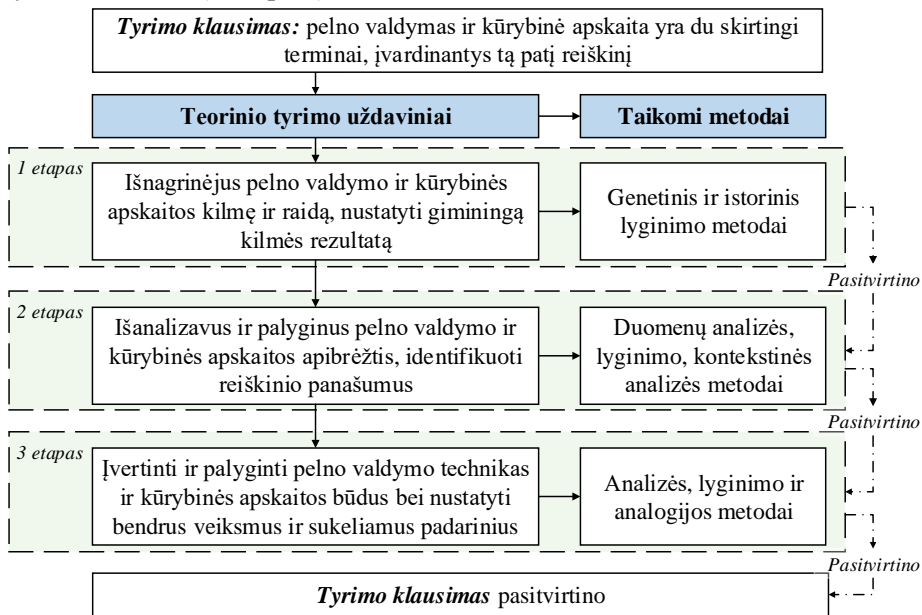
**Tyrimo klausimas:** pelno valdymas ir kūrybinė apskaita yra du skirtingi terminai, įvardinantys tą patį reiškinį

**Teorinio tyrimo uždaviniai**

**Taikomi metodai**

*1 etapas*

Išnagrinėjus pelno valdymo ir kūrybinės apskaitos kilmę ir raidą, nustatyti gimininga kilmės rezultatą

Genetinis ir istorinis lyginimo metodai

*Pasitvirtino*

*2 etapas*

Išanalizavus ir palyginus pelno valdymo ir kūrybinės apskaitos apibrėžtis, identifikuoti reiškinio panašumus

Duomenų analizės, lyginimo, kontekstinės analizės metodai

*Pasitvirtino*

*3 etapas*

Įvertinti ir palyginti pelno valdymo technikas ir kūrybinės apskaitos būdus bei nustatyti bendrus veiksmus ir sukeliamus padarinius

Analizės, lyginimo ir analogijos metodai

*Pasitvirtino*

***Tyrimo klausimas*** pasitvirtino